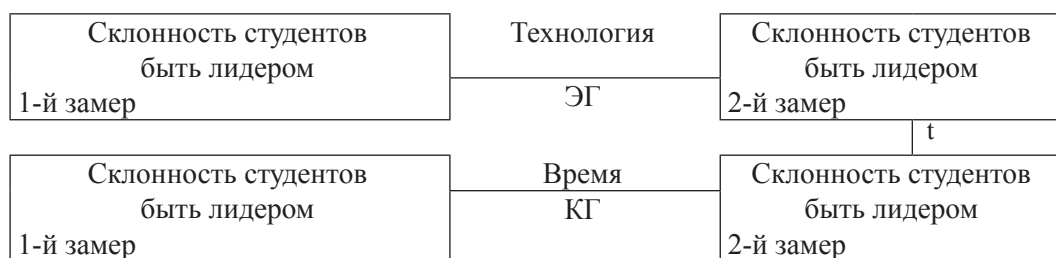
Склонность студентов быть лидером
1-й замер

Технология

ЭГ

Склонность студентов быть лидером
2-й замер

t

Склонность студентов быть лидером
1-й замер

Время

КГ

Склонность студентов быть лидером
2-й замер